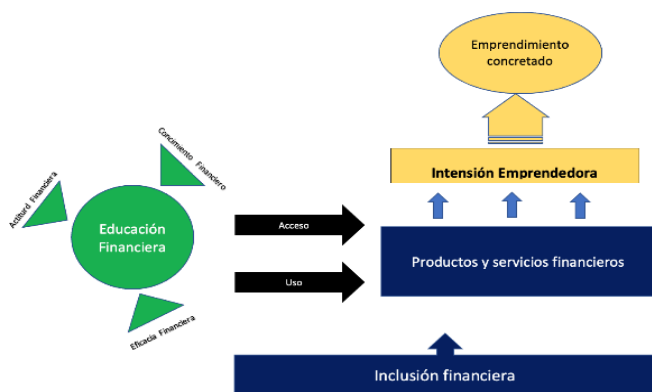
Emprendimiento concretado

Conocimiento Financiero

Actitud Financiera

Intensión Emprendedora

Educación Financiera

Acceso

Uso

Productos y servicios financieros

Eficacia Financiera

Inclusión financiera